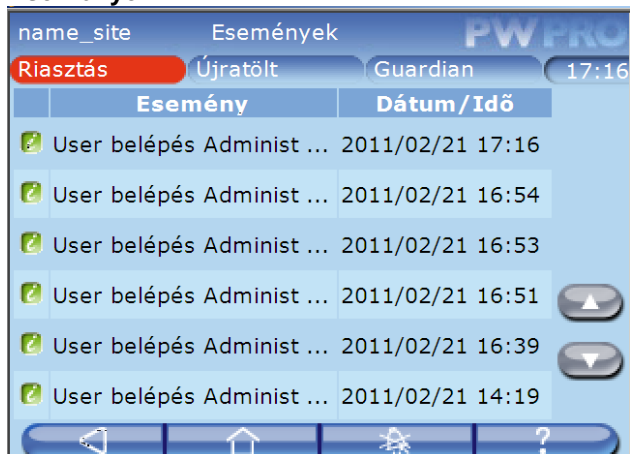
name_site Események PWPRO

Riasztás Újratölt Guardian 17:16

| Esemény | Dátum/Idő |
|---|---|
| User belépés Administ ... | 2011/02/21 17:16 |
| User belépés Administ ... | 2011/02/21 16:54 |
| User belépés Administ ... | 2011/02/21 16:53 |
| User belépés Administ ... | 2011/02/21 16:51 |
| User belépés Administ ... | 2011/02/21 16:39 |
| User belépés Administ ... | 2011/02/21 14:19 |

?